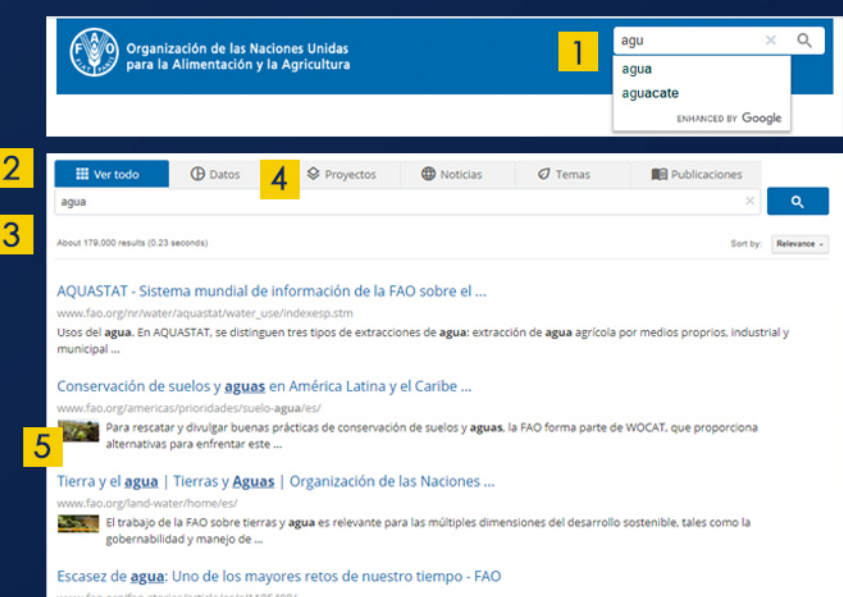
FAO Organización de las Naciones Unidas para la Alimentación y la Agricultura

1

agu

agua

aguacate

ENHANCED BY Google

2

Ver todo

Datos

4

Proyectos

Noticias

Temas

Publicaciones

3

agua

About 179,000 results (0.23 seconds)

Sort by: Relevance

AQUASTAT - Sistema mundial de información de la FAO sobre el ...

www.fao.org/nr/water/aquastat/water_use/indexesp.stm

Usos del agua. En AQUASTAT, se distinguen tres tipos de extracciones de agua: extracción de agua agrícola por medios proprios, industrial y municipal ...

Conservación de suelos y aguas en América Latina y el Caribe ...

www.fao.org/americas/prioridades/suelo-agua/es/

5

Para rescatar y divulgar buenas prácticas de conservación de suelos y aguas, la FAO forma parte de WOCAT, que proporciona alternativas para enfrentar este ...

Tierra y el agua | Tierras y Aguas | Organización de las Naciones ...

www.fao.org/land-water/home/es/

El trabajo de la FAO sobre tierras y agua es relevante para las múltiples dimensiones del desarrollo sostenible, tales como la gobernabilidad y manejo de ...

Escasez de agua: Uno de los mayores retos de nuestro tiempo - FAO

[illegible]